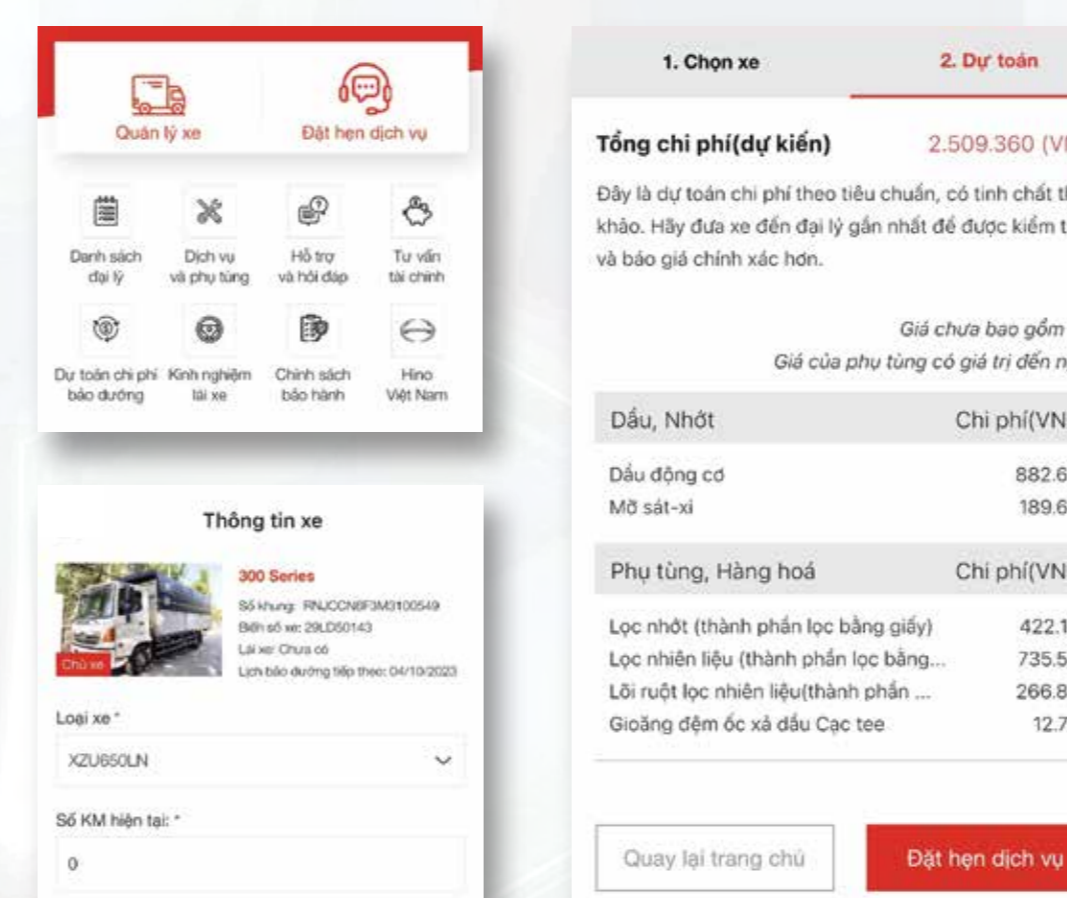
Quản lý xe

Đặt hẹn dịch vụ

Danh sách đại lý

Dịch vụ và phụ tùng

Hỗ trợ và hỏi đáp

Tư vấn tài chính

Dự toán chi phí bảo dưỡng

Kinh nghiệm lái xe

Chính sách bảo hành

Hino Việt Nam

Thông tin xe

Chủ xe

300 Series
Số khung: RNJCCN8F3M3100549
Biển số xe: 29LD50143
Lái xe: Chưa có
Lịch bảo dưỡng tiếp theo: 04/10/2023

Loại xe *

XZU650LN

Số KM hiện tại: *

0

1. Chọn xe

2. Dự toán

Tổng chi phí(dự kiến) 2.509.360 (VN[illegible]

Đây là dự toán chi phí theo tiêu chuẩn, có tính chất t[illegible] khảo. Hãy đưa xe đến đại lý gần nhất để được kiểm t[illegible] và báo giá chính xác hơn.

Giá chưa bao gồm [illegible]

Giá của phụ tùng có giá trị đến n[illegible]

| Dầu, Nhớt | Chi phí(VN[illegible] |
|---|---|
| Dầu động cơ | 882.6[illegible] |
| Mỡ sát-xi | 189.6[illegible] |

| Phụ tùng, Hàng hoá | Chi phí(VN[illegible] |
|---|---|
| Lọc nhớt (thành phần lọc bằng giấy) | 422.1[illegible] |
| Lọc nhiên liệu (thành phần lọc bằng... | 735.5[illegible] |
| Lõi ruột lọc nhiên liệu(thành phần ... | 266.8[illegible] |
| Gioăng đệm ốc xả dầu Cạc tee | 12.7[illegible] |

Quay lại trang chủ

Đặt hẹn dịch vụ